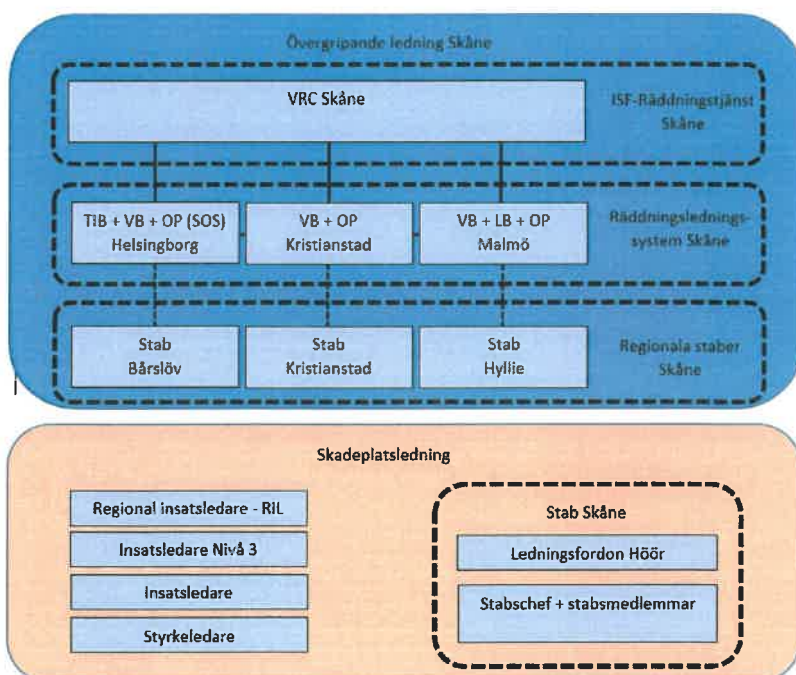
Övergripande ledning Skåne

VRC Skåne

ISF-Räddningstjänst Skåne

TiB + VB + OP (SOS) Helsingborg

VB + OP Kristianstad

VB + LB + OP Malmö

Räddningsledningssystem Skåne

Stab Bårslöv

Stab Kristianstad

Stab Hyllie

Regionala staber Skåne

Skadeplatsledning

Regional insatsledare - RIL

Insatsledare Nivå 3

Insatsledare

Styrkeledare

Stab Skåne

Ledningsfordon Höör

Stabschef + stabsmedlemmar